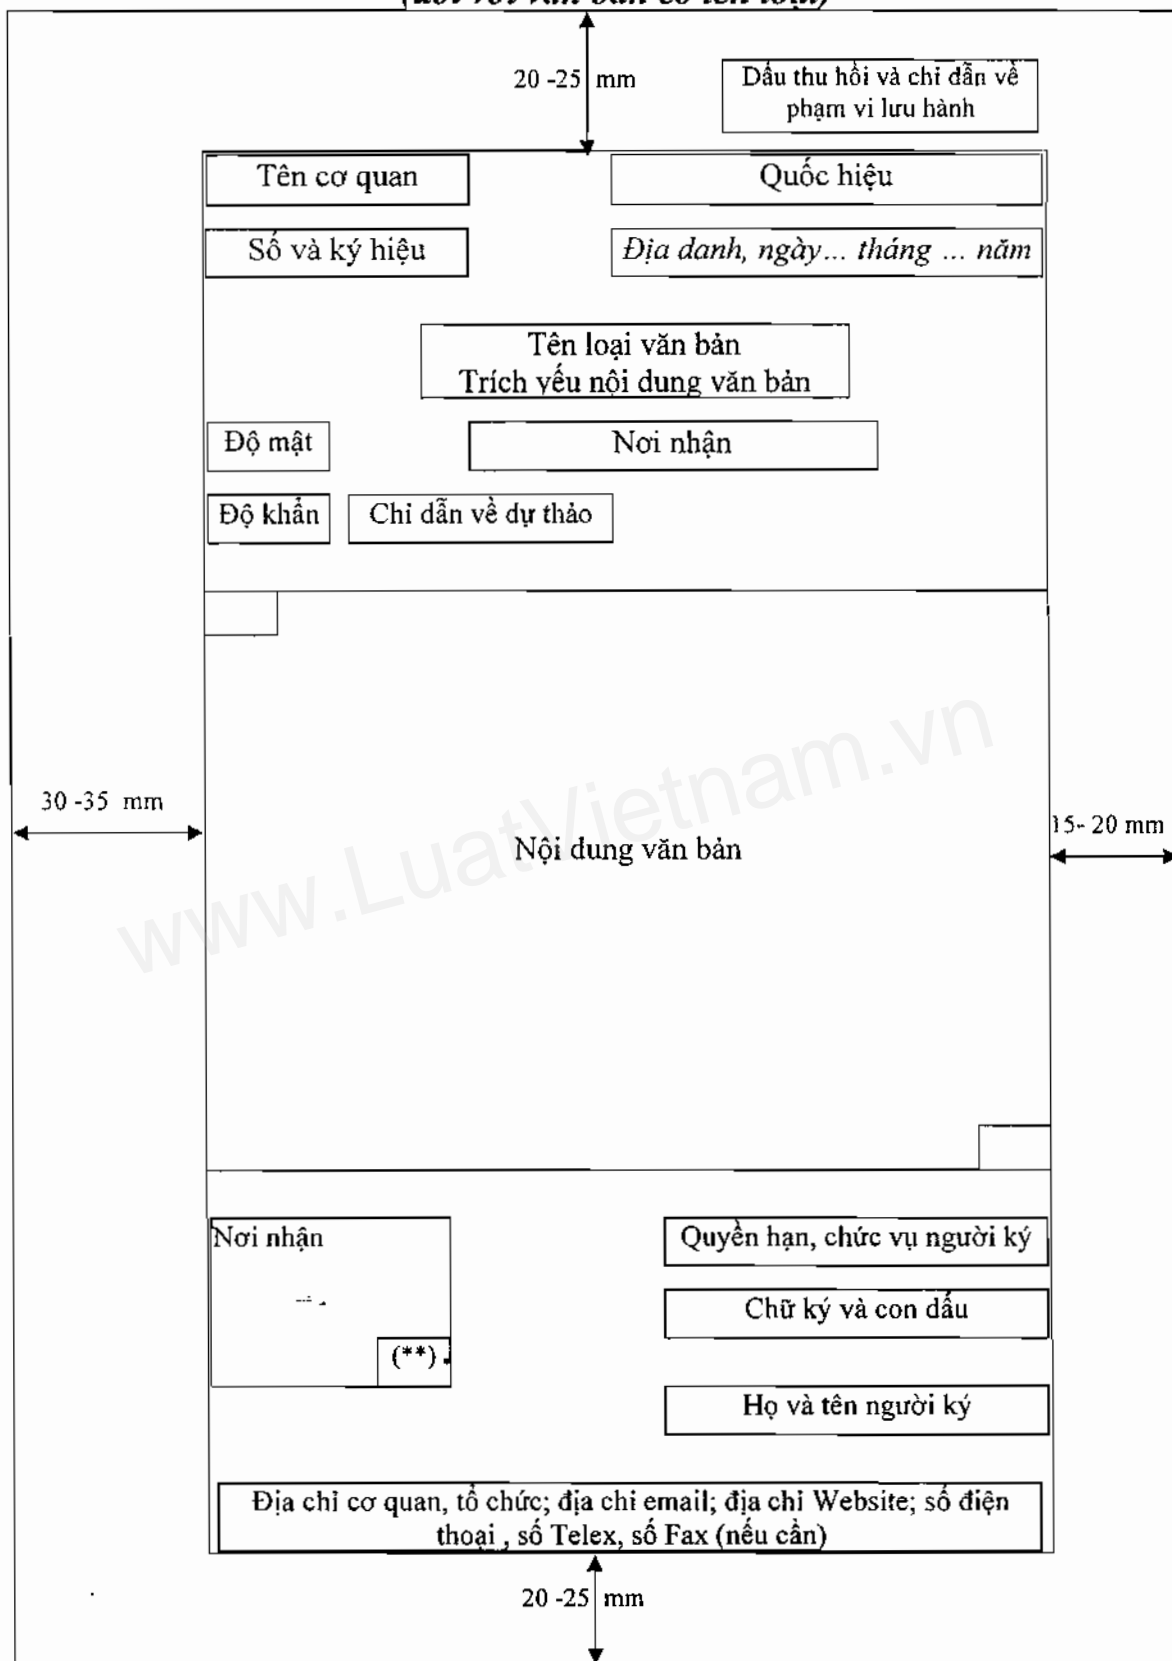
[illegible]

20 -25 mm

Dấu thu hồi và chỉ dẫn về phạm vi lưu hành

Tên cơ quan

Quốc hiệu

Số và ký hiệu

*Địa danh, ngày... tháng ... năm*

Tên loại văn bản
Trích yếu nội dung văn bản

Độ mật

Nơi nhận

Độ khẩn

Chỉ dẫn về dự thảo

30 -35 mm

Nội dung văn bản

15- 20 mm

www.LuatVietnam.vn

Nơi nhận

(**)

Quyền hạn, chức vụ người ký

Chữ ký và con dấu

Họ và tên người ký

Địa chỉ cơ quan, tổ chức; địa chỉ email; địa chỉ Website; số điện thoại , số Telex, số Fax (nếu cần)

20 -25 mm